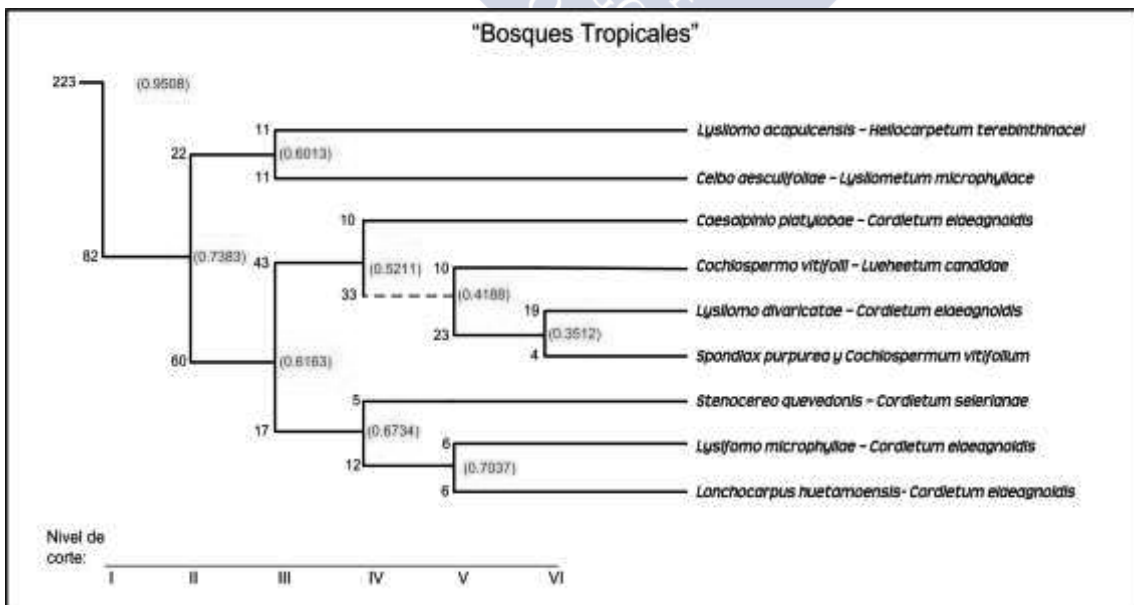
"Bosques Tropicales"

223 (0.9508)

82

22 (0.7383)

60

11 (0.6013) 11

43 (0.6163) 17

10 (0.5211) 33

10 (0.4188) 23

19 (0.3512) 4

5 (0.6734) 12

6 (0.7037) 6

Lysiloma acapulcensis – Heliocarpetum terebinthinacei

Ceiba aesculifoliae – Lysilometum microphyllace

Caesalpinia platylobae – Cordietum elaeagnoidis

Cochlospermo vitifolii – Lueheetum candidae

Lysiloma divaricatae – Cordietum elaeagnoidis

Spondiax purpurea y Cochlospermum vitifolium

Stenocereo quevedonis – Cordietum seleriande

Lysiloma microphyllae – Cordietum elaeagnoidis

Lonchocarpus huetamoensis- Cordietum elaeagnoidis

Nivel de corte:

I II III IV V VI